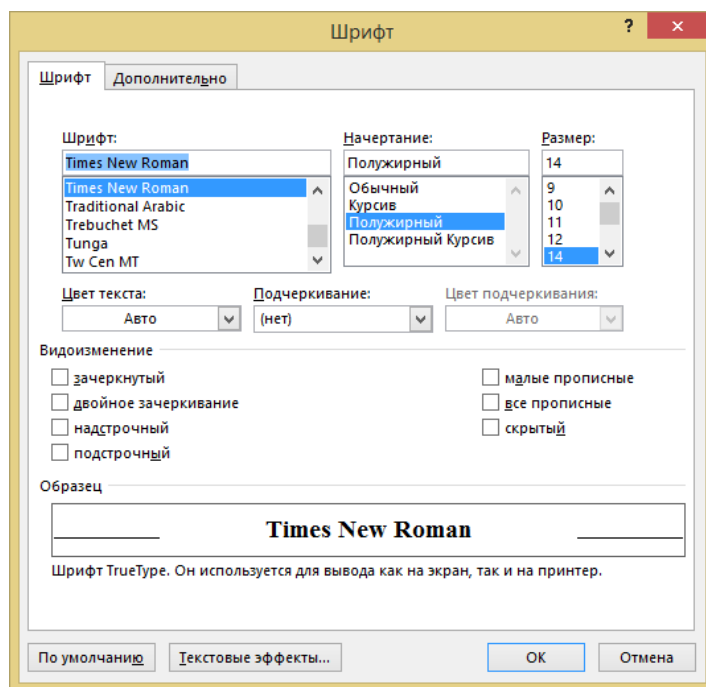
Шрифт

?

Шрифт | Дополнительно

Шрифт:
Times New Roman
Times New Roman
Traditional Arabic
Trebuchet MS
Tunga
Tw Cen MT

Начертание:
Полужирный
Обычный
Курсив
Полужирный
Полужирный Курсив

Размер:
14
9
10
11
12
14

Цвет текста:
Авто

Подчеркивание:
(нет)

Цвет подчеркивания:
Авто

Видоизменение

зачеркнутый
двойное зачеркивание
надстрочный
подстрочный

малые прописные
все прописные
скрытый

Образец

Times New Roman

Шрифт TrueType. Он используется для вывода как на экран, так и на принтер.

По умолчанию
Текстовые эффекты...
ОК
Отмена